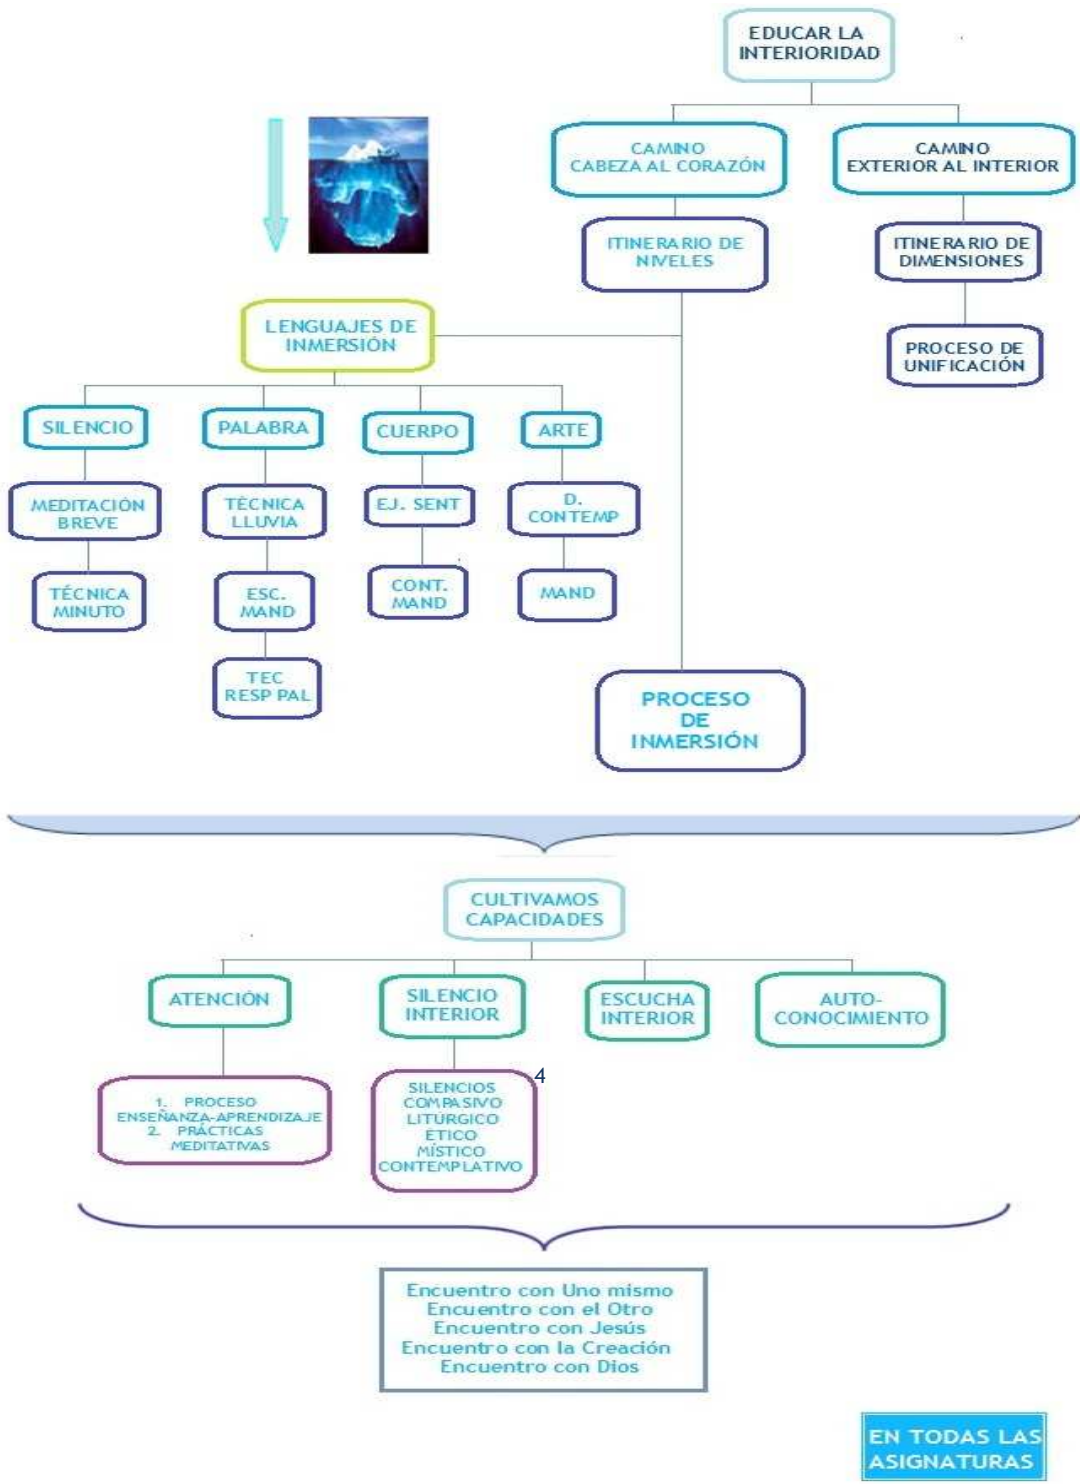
EDUCAR LA INTERIORIDAD

CAMINO CABEZA AL CORAZÓN

CAMINO EXTERIOR AL INTERIOR

ITINERARIO DE NIVELES

ITINERARIO DE DIMENSIONES

PROCESO DE UNIFICACIÓN

LENGUAJES DE INMERSIÓN

SILENCIO

PALABRA

CUERPO

ARTE

MEDITACIÓN BREVE

TÉCNICA LLUVIA

EJ. SENT

D. CONTEMP

TÉCNICA MINUTO

ESC. MAND

CONT. MAND

MAND

TEC RESP PAL

PROCESO DE INMERSIÓN

CULTIVAMOS CAPACIDADES

ATENCIÓN

SILENCIO INTERIOR

ESCUCHA INTERIOR

AUTO-CONOCIMIENTO

1. PROCESO ENSEÑANZA-APRENDIZAJE
2. PRÁCTICAS MEDITATIVAS

4

SILENCIOS
COMPASIVO
LITÚRGICO
ÉTICO
MÍSTICO
CONTEMPLATIVO

Encuentro con Uno mismo
Encuentro con el Otro
Encuentro con Jesús
Encuentro con la Creación
Encuentro con Dios

EN TODAS LAS ASIGNATURAS